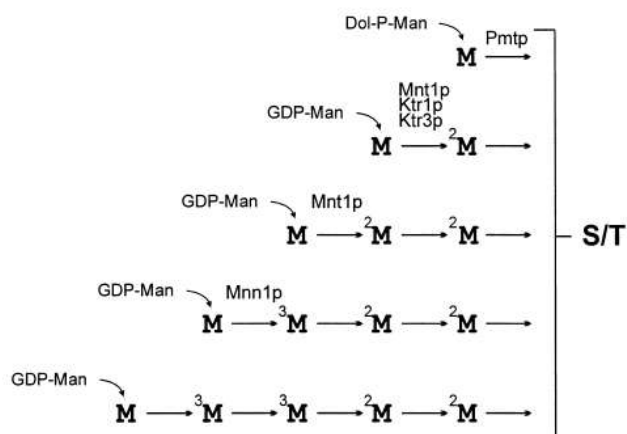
Dol-P-Man
M Pmtp

Mnt1p
Ktr1p
Ktr3p
GDP-Man
M $\longrightarrow$ $^2$M $\longrightarrow$

GDP-Man Mnt1p
M $\longrightarrow$ $^2$M $\longrightarrow$ $^2$M $\longrightarrow$

S/T

GDP-Man Mnn1p
M $\longrightarrow$ $^3$M $\longrightarrow$ $^2$M $\longrightarrow$ $^2$M $\longrightarrow$

GDP-Man
M $\longrightarrow$ $^3$M $\longrightarrow$ $^3$M $\longrightarrow$ $^2$M $\longrightarrow$ $^2$M $\longrightarrow$